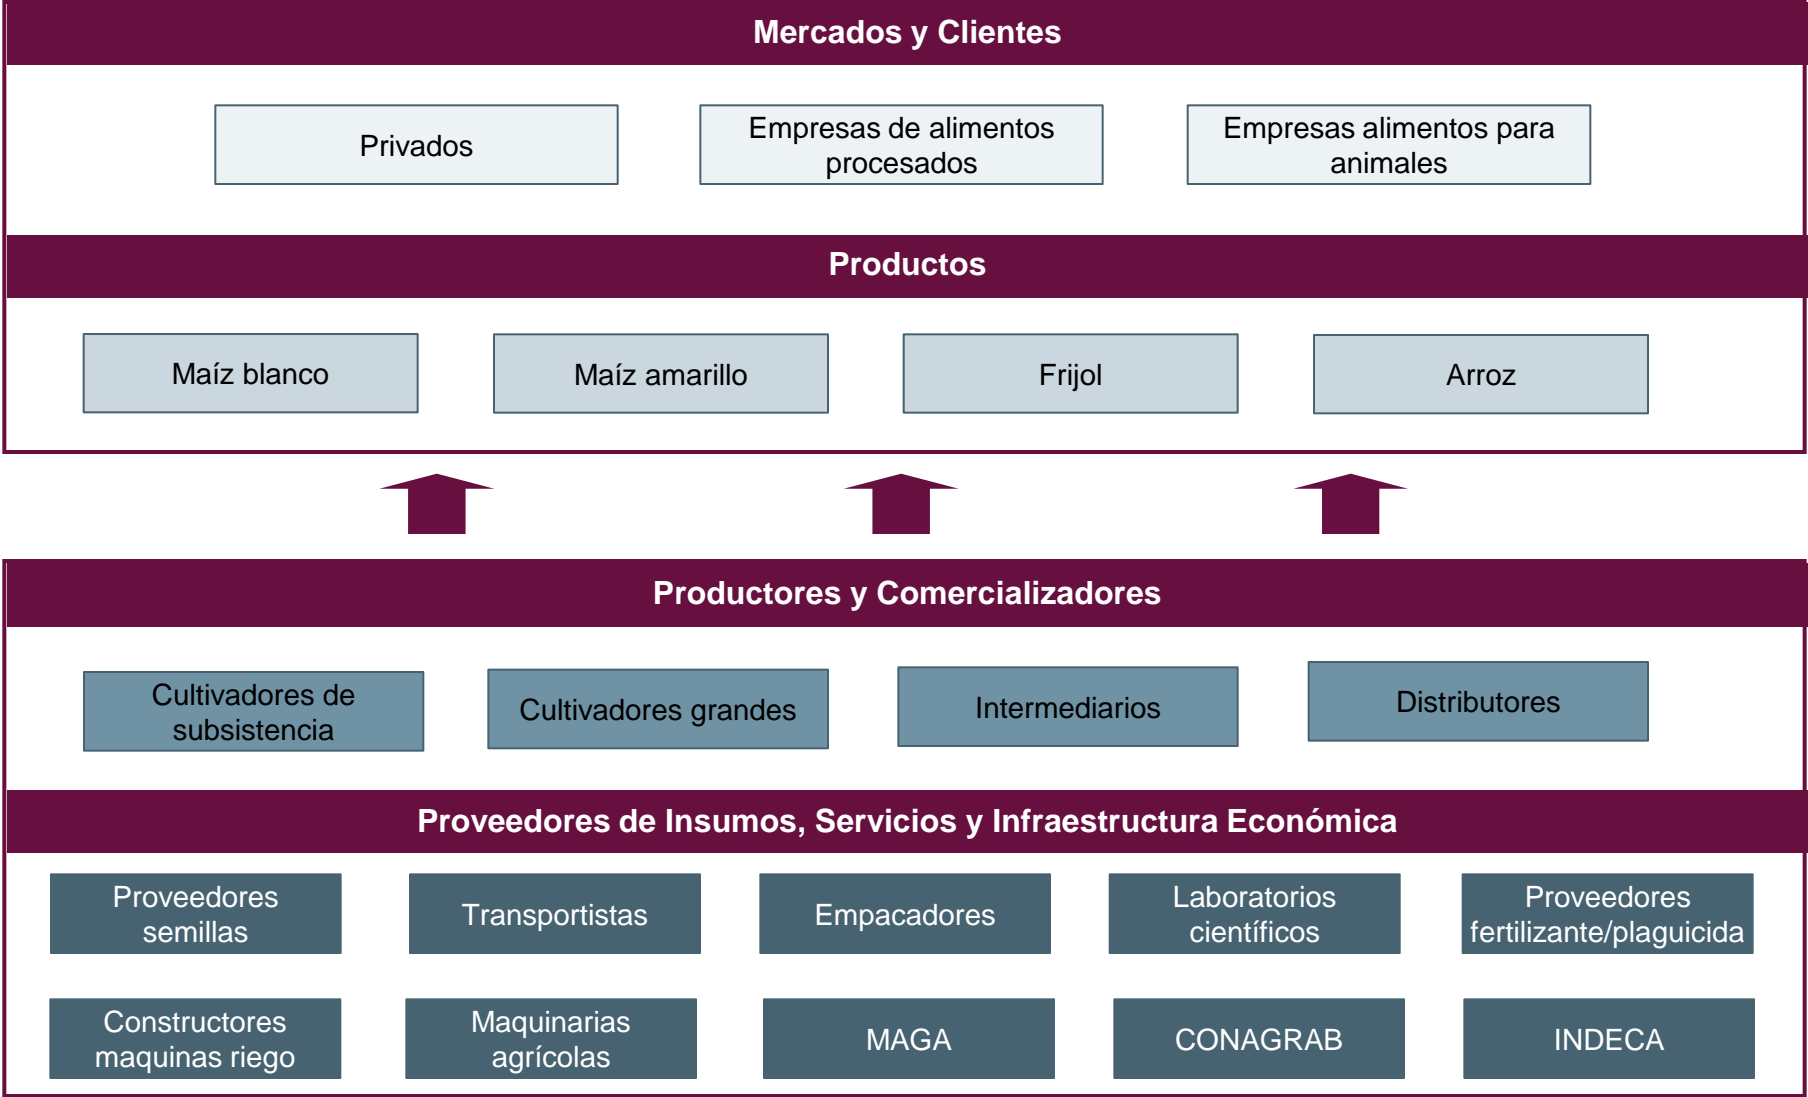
Mercados y Clientes

Privados

Empresas de alimentos procesados

Empresas alimentos para animales

Productos

Maíz blanco

Maíz amarillo

Frijol

Arroz

Productores y Comercializadores

Cultivadores de subsistencia

Cultivadores grandes

Intermediarios

Distributores

Proveedores de Insumos, Servicios y Infraestructura Económica

Proveedores semillas

Transportistas

Empacadores

Laboratorios científicos

Proveedores fertilizante/plaguicida

Constructores maquinas riego

Maquinarias agrícolas

MAGA

CONAGRAB

INDECA